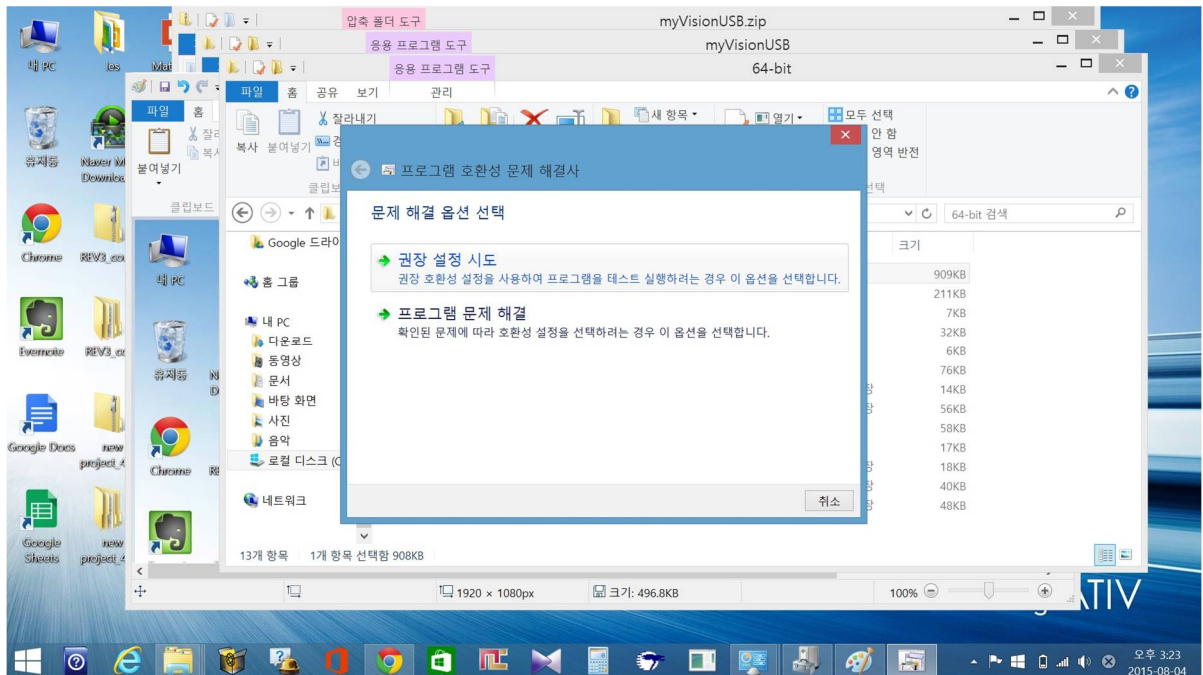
내 PC
les
Mat
휴지통
Naver M Downloa
Chrome
REV3_co
Evernote
REV3_co
Google Docs
new project_4
Google Sheets
new project_4

압축 폴더 도구
myVisionUSB.zip
응용 프로그램 도구
myVisionUSB
응용 프로그램 도구
64-bit

파일
홈
파일
홈
공유
보기
관리
잘라내기
복사
붙여넣기
새 항목
열기
모두 선택
안 함
영역 반전
클립보드
클립보드
선택
붙여넣기

64-bit 검색
크기

Google 드라이
홈 그룹
내 PC
다운로드
동영상
문서
바탕 화면
사진
음악
로컬 디스크 (C
네트워크

909KB
211KB
7KB
32KB
6KB
76KB
14KB
56KB
58KB
17KB
18KB
40KB
48KB

13개 항목
1개 항목 선택함 908KB

내 PC
휴지통
Chrome

프로그램 호환성 문제 해결사
문제 해결 옵션 선택
권장 설정 시도
권장 호환성 설정을 사용하여 프로그램을 테스트 실행하려는 경우 이 옵션을 선택합니다.
프로그램 문제 해결
확인된 문제에 따라 호환성 설정을 선택하려는 경우 이 옵션을 선택합니다.
취소

1920 × 1080px
크기: 496.8KB
100%
ATIV

오후 3:23
2015-08-04